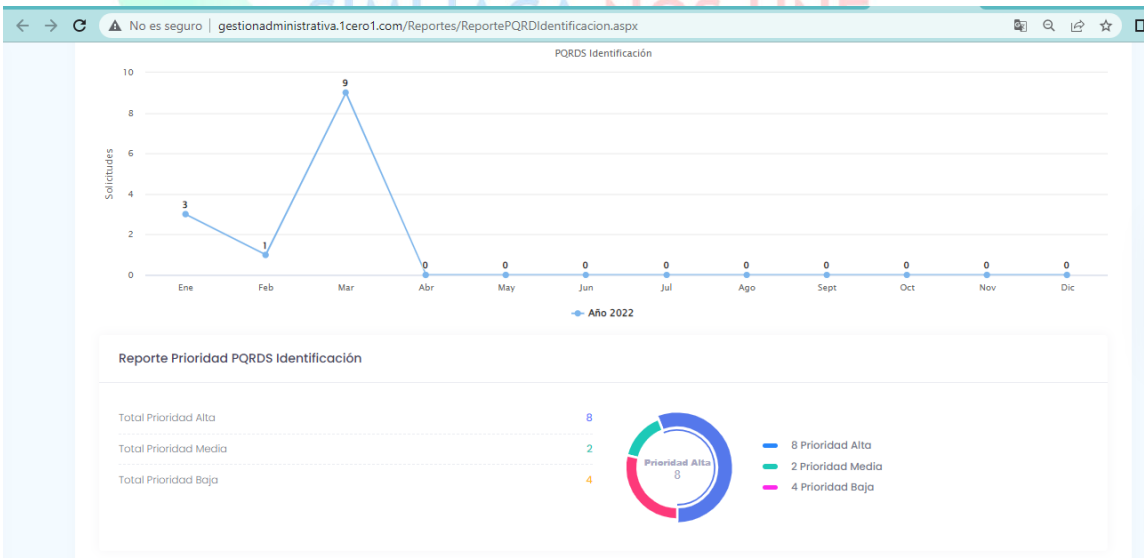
No es seguro | gestionadministrativa.1cero1.com/Reportes/ReportePQRDIdentificacion.aspx

PQRDS Identificación

Solicitudes

10
8
6
4
2
0

3
1
9
0
0
0
0
0
0
0
0
0

Ene Feb Mar Abr May Jun Jul Ago Sept Oct Nov Dic

Año 2022

Reporte Prioridad PQRDS Identificación

| | |
|---|---|
| Total Prioridad Alta | 8 |
| Total Prioridad Media | 2 |
| Total Prioridad Baja | 4 |

Prioridad Alta
8

8 Prioridad Alta
2 Prioridad Media
4 Prioridad Baja